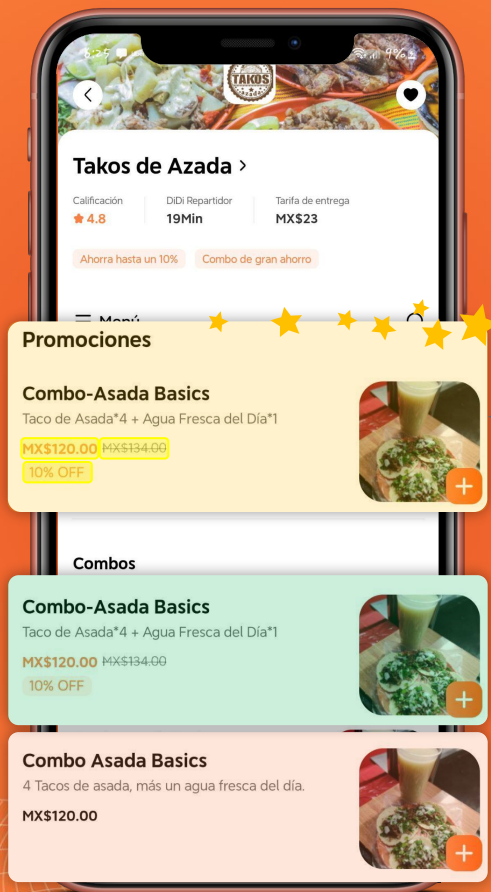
6:25 9%

TAKOS

Takos de Azada >

Calificación
4.8

DiDi Repartidor
19Min

Tarifa de entrega
MX$23

Ahorra hasta un 10%

Combo de gran ahorro

Menú

Promociones

Combo-Asada Basics

Taco de Asada*4 + Agua Fresca del Día*1

MX$120.00 ~~MX$134.00~~

10% OFF

Combos

Combo-Asada Basics

Taco de Asada*4 + Agua Fresca del Día*1

MX$120.00 ~~MX$134.00~~

10% OFF

Combo Asada Basics

4 Tacos de asada, más un agua fresca del día.

MX$120.00